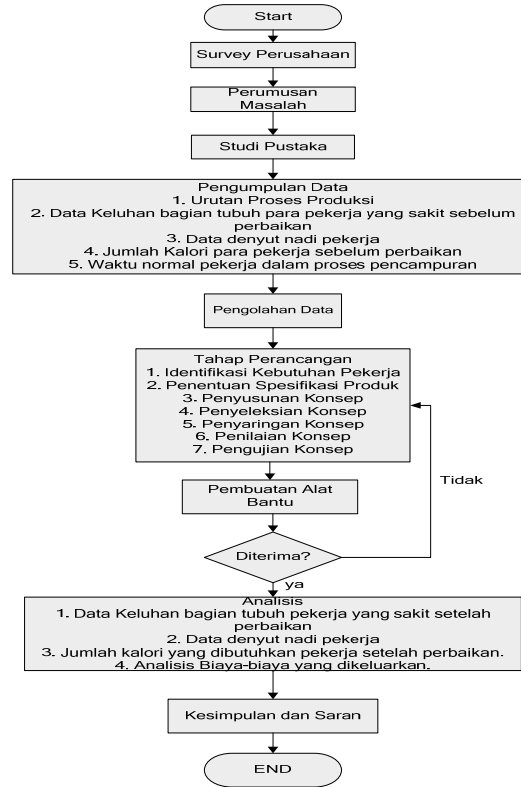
Start

Survey Perusahaan

Perumusan Masalah

Studi Pustaka

Pengumpulan Data
1. Urutan Proses Produksi
2. Data Keluhan bagian tubuh para pekerja yang sakit sebelum perbaikan
3. Data denyut nadi pekerja
4. Jumlah Kalori para pekerja sebelum perbaikan
5. Waktu normal pekerja dalam proses pencampuran

Pengolahan Data

Tahap Perancangan
1. Identifikasi Kebutuhan Pekerja
2. Penentuan Spesifikasi Produk
3. Penyusunan Konsep
4. Penyeleksian Konsep
5. Penyaringan Konsep
6. Penilaian Konsep
7. Pengujian Konsep

Tidak

Pembuatan Alat Bantu

Diterima?

ya

Analisis
1. Data Keluhan bagian tubuh pekerja yang sakit setelah perbaikan
2. Data denyut nadi pekerja
3. Jumlah kalori yang dibutuhkan pekerja setelah perbaikan.
4. Analisis Biaya-biaya yang dikeluarkan.

Kesimpulan dan Saran

END